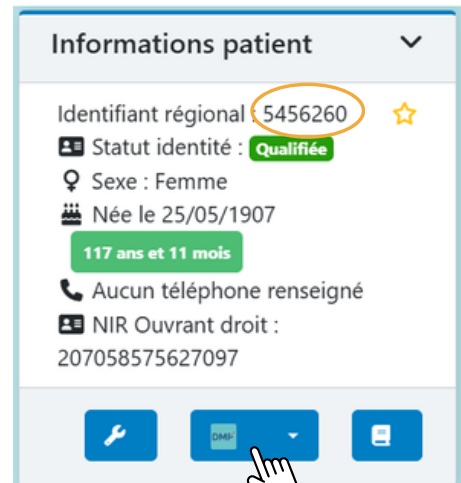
Informations patient

Identifiant régional : 5456260

Statut identité : Qualifiée

Sexe : Femme

Née le 25/05/1907

117 ans et 11 mois

Aucun téléphone renseigné

NIR Ouvrant droit : 207058575627097

DMP